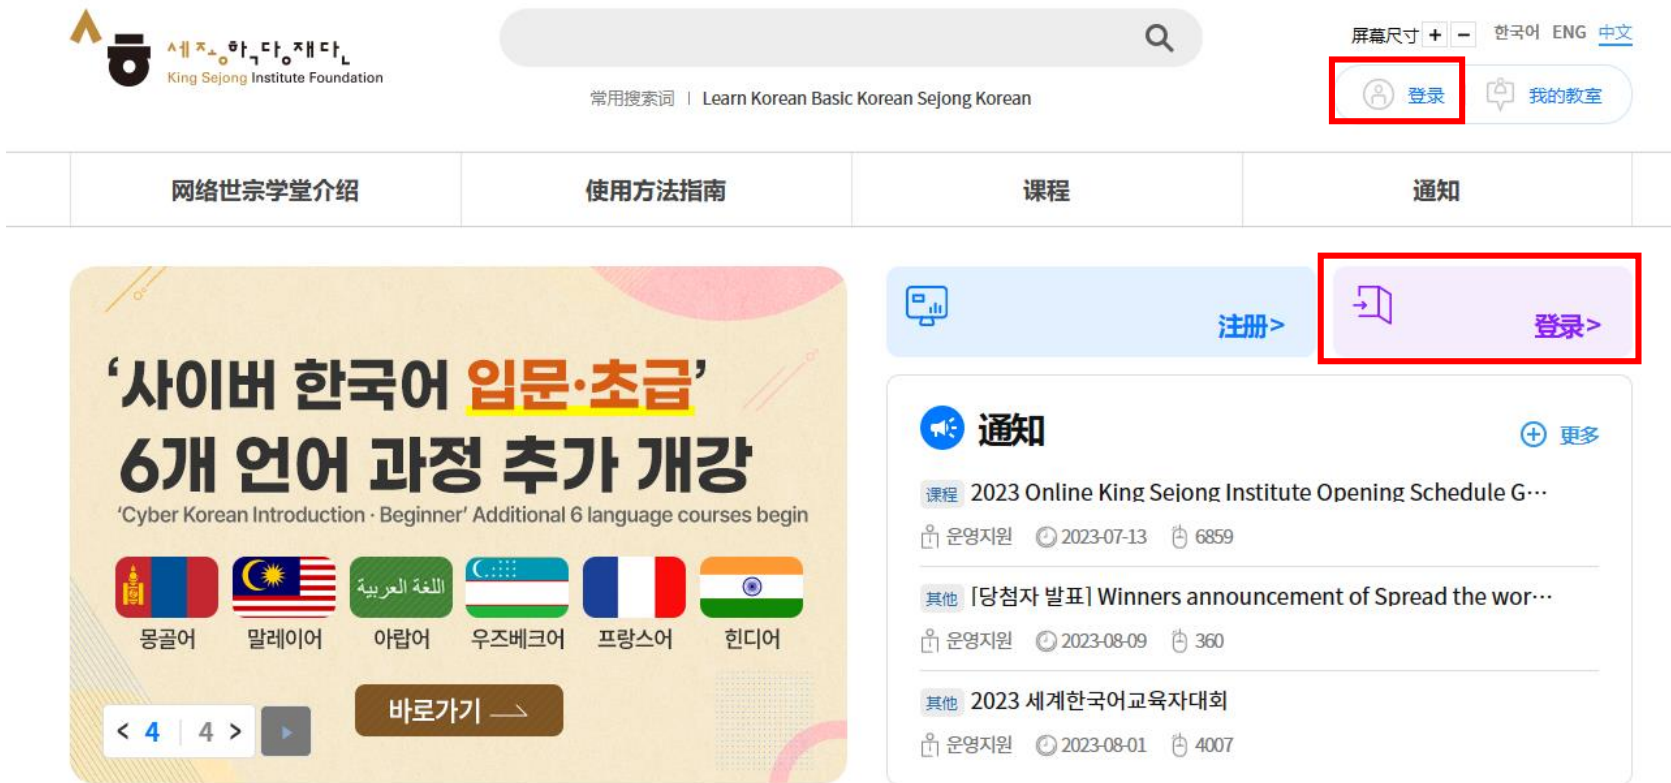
세종학당재단
King Sejong Institute Foundation

常用搜索词 | Learn Korean Basic Korean Sejong Korean

屏幕尺寸 + − 한국어 ENG 中文

登录 我的教室

网络世宗学堂介绍 使用方法指南 课程 通知

‘사이버 한국어 입문·초급’
6개 언어 과정 추가 개강
‘Cyber Korean Introduction · Beginner’ Additional 6 language courses begin

اللغة العربية

몽골어 말레이어 아랍어 우즈베크어 프랑스어 힌디어

바로가기

< 4 | 4 >

注册>

登录>

通知 更多

课程 2023 Online King Sejong Institute Opening Schedule G⋯
운영지원 2023-07-13 6859

其他 [당첨자 발표] Winners announcement of Spread the wor⋯
운영지원 2023-08-09 360

其他 2023 세계한국어교육자대회
운영지원 2023-08-01 4007